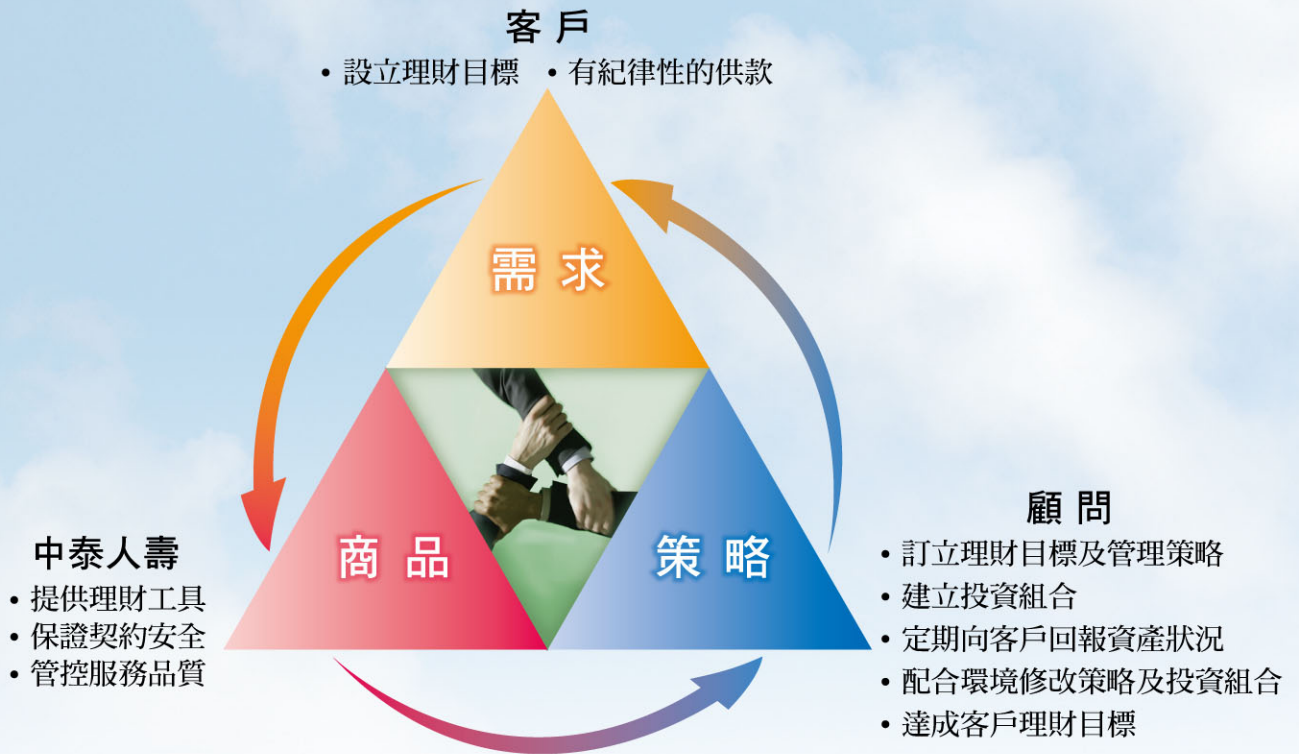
客戶

• 設立理財目標 • 有紀律性的供款

需求

商品

策略

中泰人壽

• 提供理財工具
• 保證契約安全
• 管控服務品質

顧問

• 訂立理財目標及管理策略
• 建立投資組合
• 定期向客戶回報資產狀況
• 配合環境修改策略及投資組合
• 達成客戶理財目標